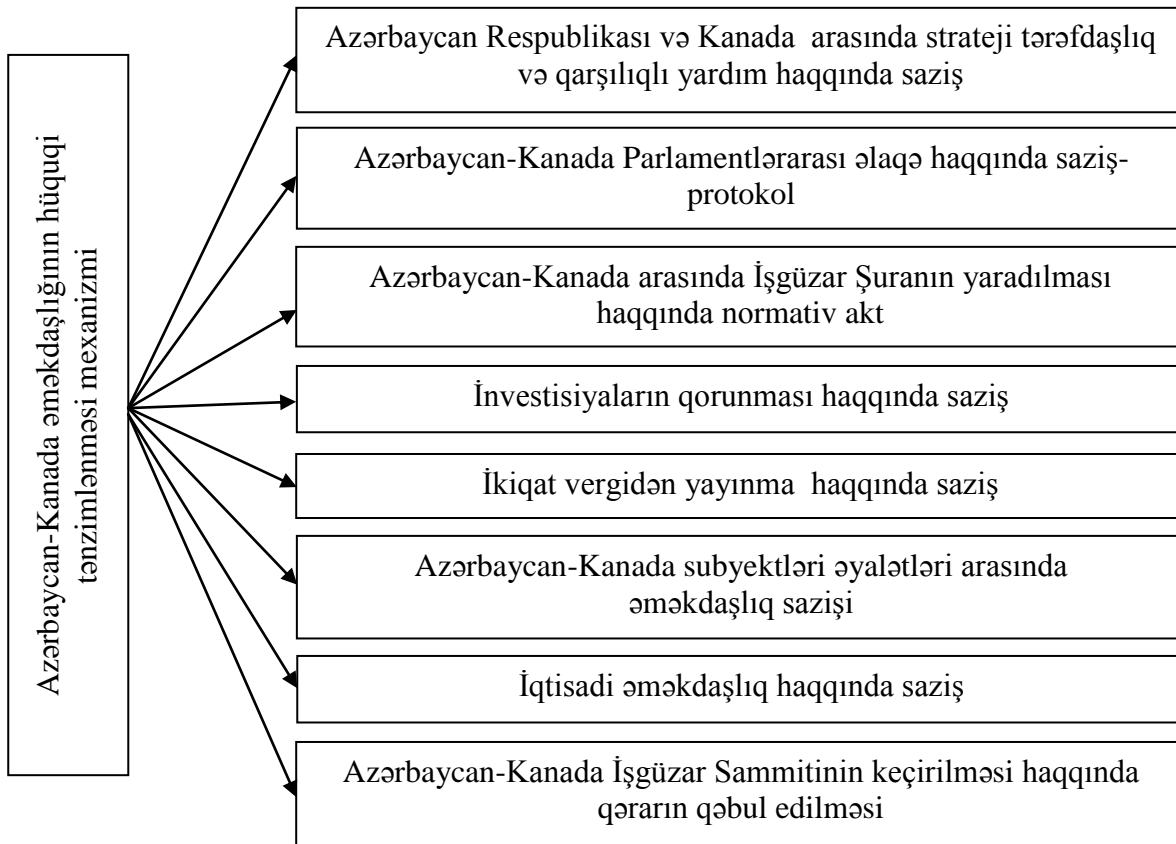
Azərbaycan-Kanada əməkdaşlığının hüquqi tənzimlənməsi mexanizmi

Azərbaycan Respublikası və Kanada arasında strateji tərəfdaşlıq və qarşılıqlı yardım haqqında saziş

Azərbaycan-Kanada Parlamentlərarası əlaqə haqqında saziş-protokol

Azərbaycan-Kanada arasında İşgüzar Şuranın yaradılması haqqında normativ akt

İnvestisiyaların qorunması haqqında saziş

İkiqat vergidən yayınma haqqında saziş

Azərbaycan-Kanada subyektləri əyalətləri arasında əməkdaşlıq sazişi

İqtisadi əməkdaşlıq haqqında saziş

Azərbaycan-Kanada İşgüzar Sammitinin keçirilməsi haqqında qərarın qəbul edilməsi